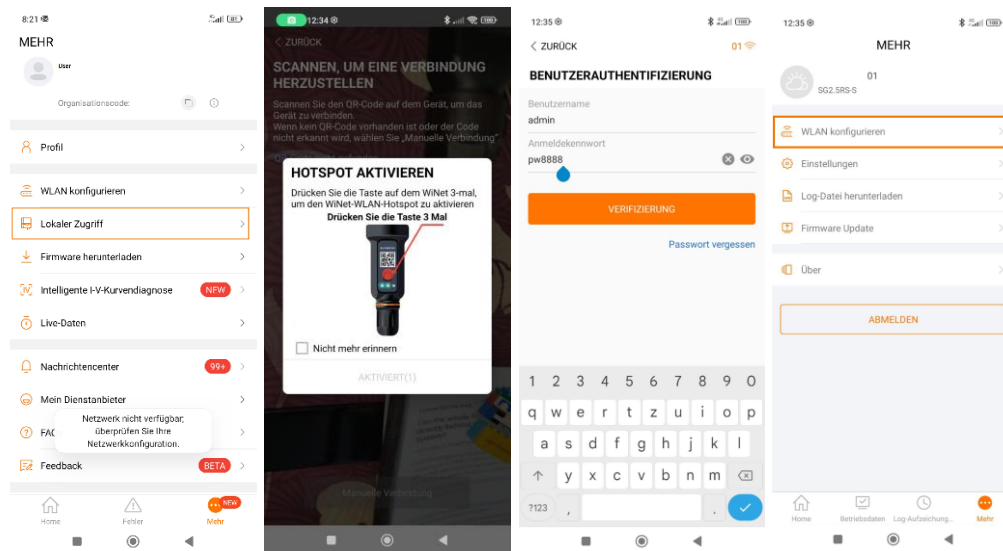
8:21

MEHR

User

Organisationscode:

Profil

WLAN konfigurieren

Lokaler Zugriff

Firmware herunterladen

Intelligente I-V-Kurvendiagnose NEW

Live-Daten

Nachrichtencenter 99+

Mein Dienstanbieter

FAQ

Netzwerk nicht verfügbar, überprüfen Sie Ihre Netzwerkkonfiguration.

Feedback BETA

Home Fehler Mehr NEW

12:34

< ZURÜCK

SCANNEN, UM EINE VERBINDUNG HERZUSTELLEN

Scannen Sie den QR-Code auf dem Gerät, um das Gerät zu verbinden.
Wenn kein QR-Code vorhanden ist oder der Code nicht erkannt wird, wählen Sie „Manuelle Verbindung".

HOTSPOT AKTIVIEREN

Drücken Sie die Taste auf dem WiNet 3-mal, um den WiNet-WLAN-Hotspot zu aktivieren
Drücken Sie die Taste 3 Mal

Nicht mehr erinnern

AKTIVIERT(1)

Manuelle Verbindung

12:35

< ZURÜCK 01

BENUTZERAUTHENTIFIZIERUNG

Benutzername
admin

Anmeldekennwort
pw8888

VERIFIZIERUNG

Passwort vergessen

1 2 3 4 5 6 7 8 9 0
q w e r t z u i o p
a s d f g h j k l
y x c v b n m
?123 , .

12:35

MEHR

01
SG2.5RS-S

WLAN konfigurieren

Einstellungen

Log-Datei herunterladen

Firmware Update

Über

ABMELDEN

Home Betriebsdaten Log-Aufzeichnung... Mehr